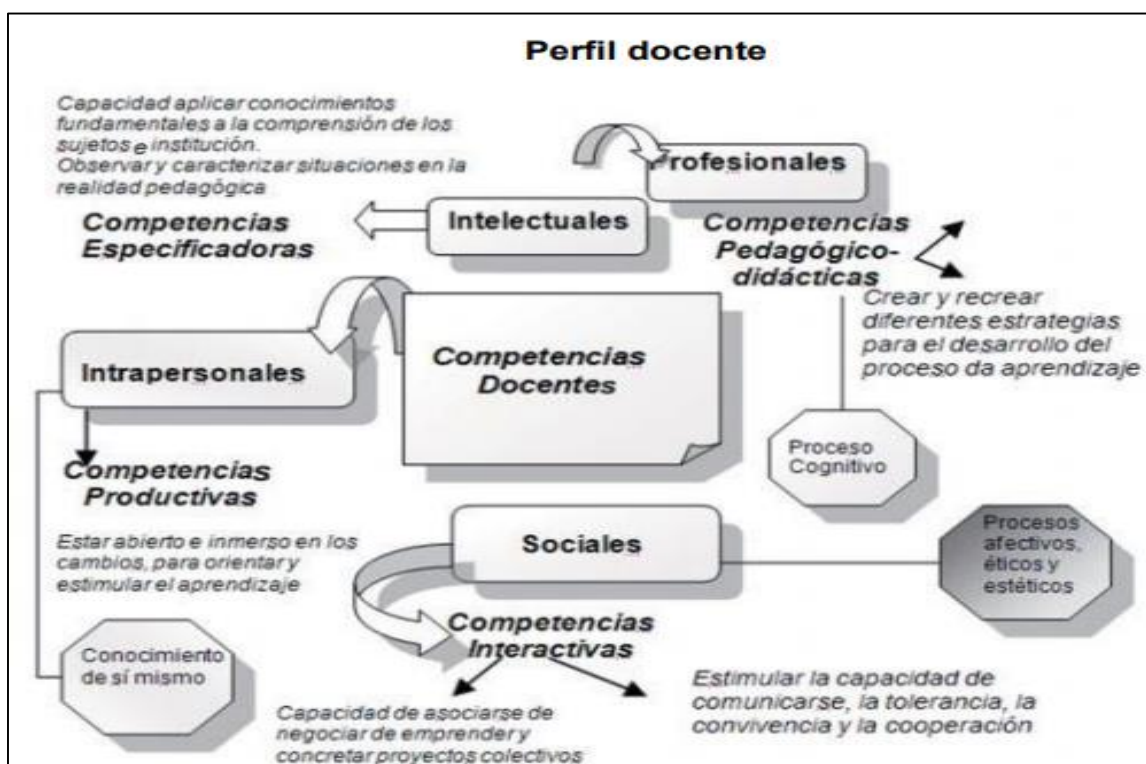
Perfil docente

Capacidad aplicar conocimientos fundamentales a la comprensión de los sujetos e institución.
Observar y caracterizar situaciones en la realidad pedagógica

Profesionales

Intelectuales

Competencias Especificadoras

Competencias Pedagógico-didácticas

Crear y recrear diferentes estrategias para el desarrollo del proceso da aprendizaje

Intrapersonales

Competencias Docentes

Proceso Cognitivo

Competencias Productivas

Estar abierto e inmerso en los cambios, para orientar y estimular el aprendizaje

Sociales

Procesos afectivos, éticos y estéticos

Competencias Interactivas

Conocimiento de sí mismo

Estimular la capacidad de comunicarse, la tolerancia, la convivencia y la cooperación

Capacidad de asociarse de negociar de emprender y concretar proyectos colectivos